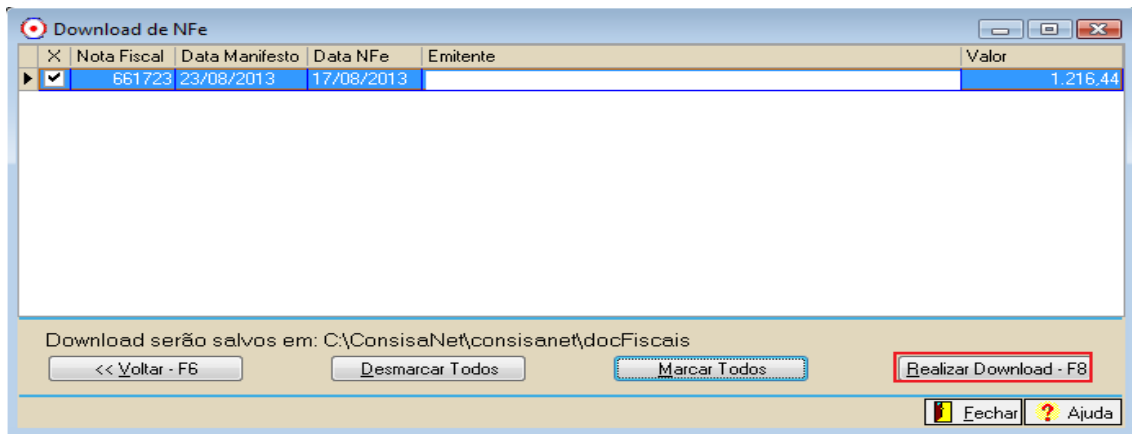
Download de NFe

| X | Nota Fiscal | Data Manifesto | Data NFe | Emitente | Valor |
|---|---|---|---|---|---|
| ✔ | 661723 | 23/08/2013 | 17/08/2013 | | 1.216,44 |

Download serão salvos em: C:\ConsisaNet\consisanet\docFiscais

<< Voltar - F6
Desmarcar Todos
Marcar Todos
Realizar Download - F8

Fechar
Ajuda